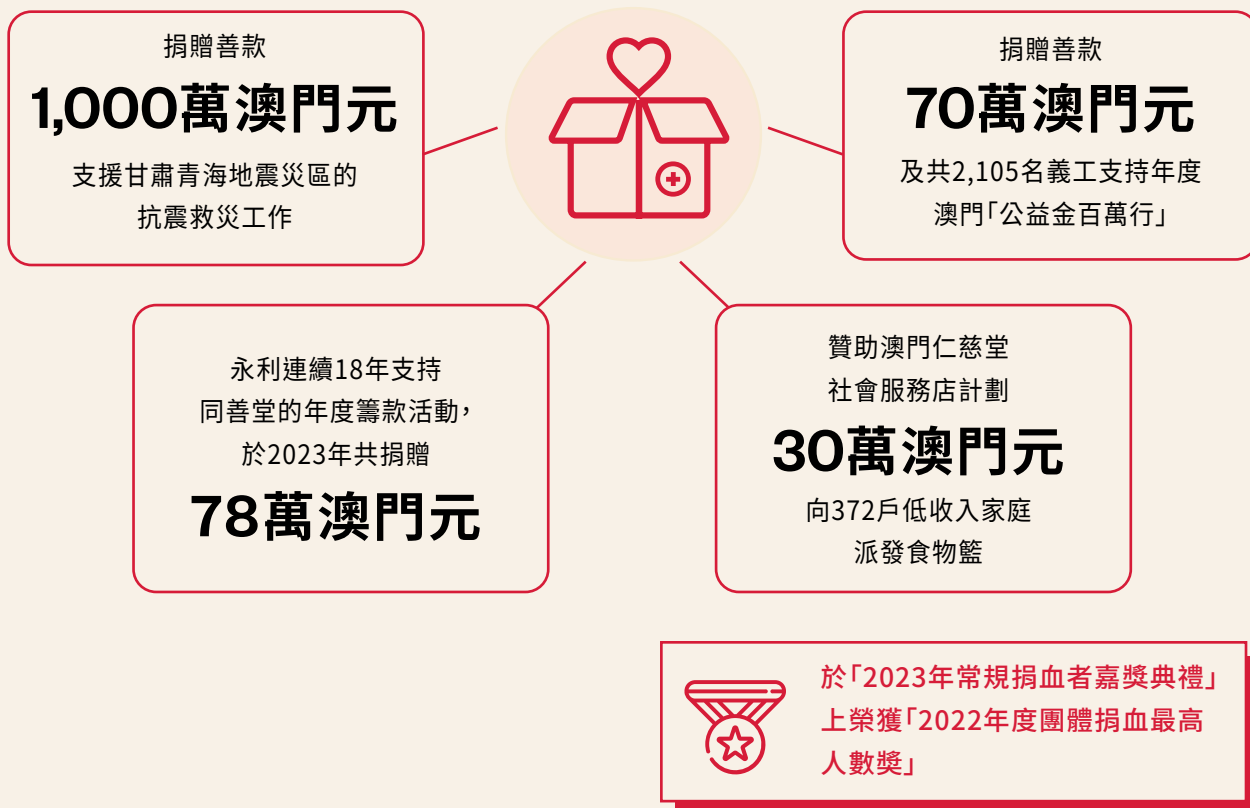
捐贈善款

1,000萬澳門元

支援甘肅青海地震災區的抗震救災工作

捐贈善款

70萬澳門元

及共2,105名義工支持年度澳門「公益金百萬行」

永利連續18年支持同善堂的年度籌款活動，於2023年共捐贈

78萬澳門元

贊助澳門仁慈堂社會服務店計劃

30萬澳門元

向372戶低收入家庭派發食物籃

於「2023年常規捐血者嘉獎典禮」上榮獲「2022年度團體捐血最高人數獎」